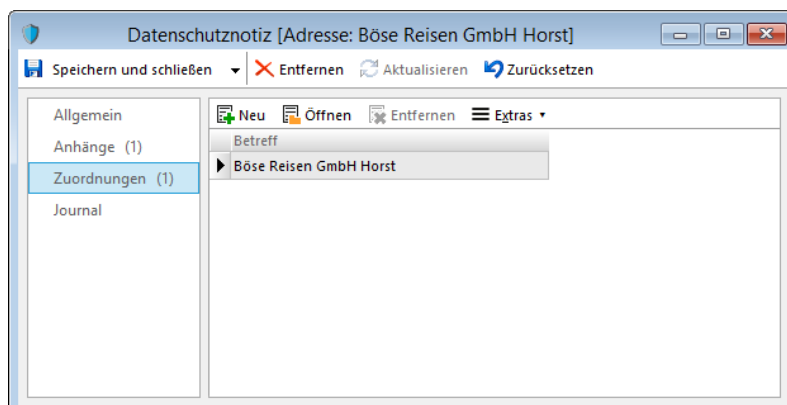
Datenschutznotiz [Adresse: Böse Reisen GmbH Horst]

Speichern und schließen Entfernen Aktualisieren Zurücksetzen

Allgemein
Anhänge (1)
Zuordnungen (1)
Journal

Neu Öffnen Entfernen Extras

| Betreff |
|---|
| Böse Reisen GmbH Horst |